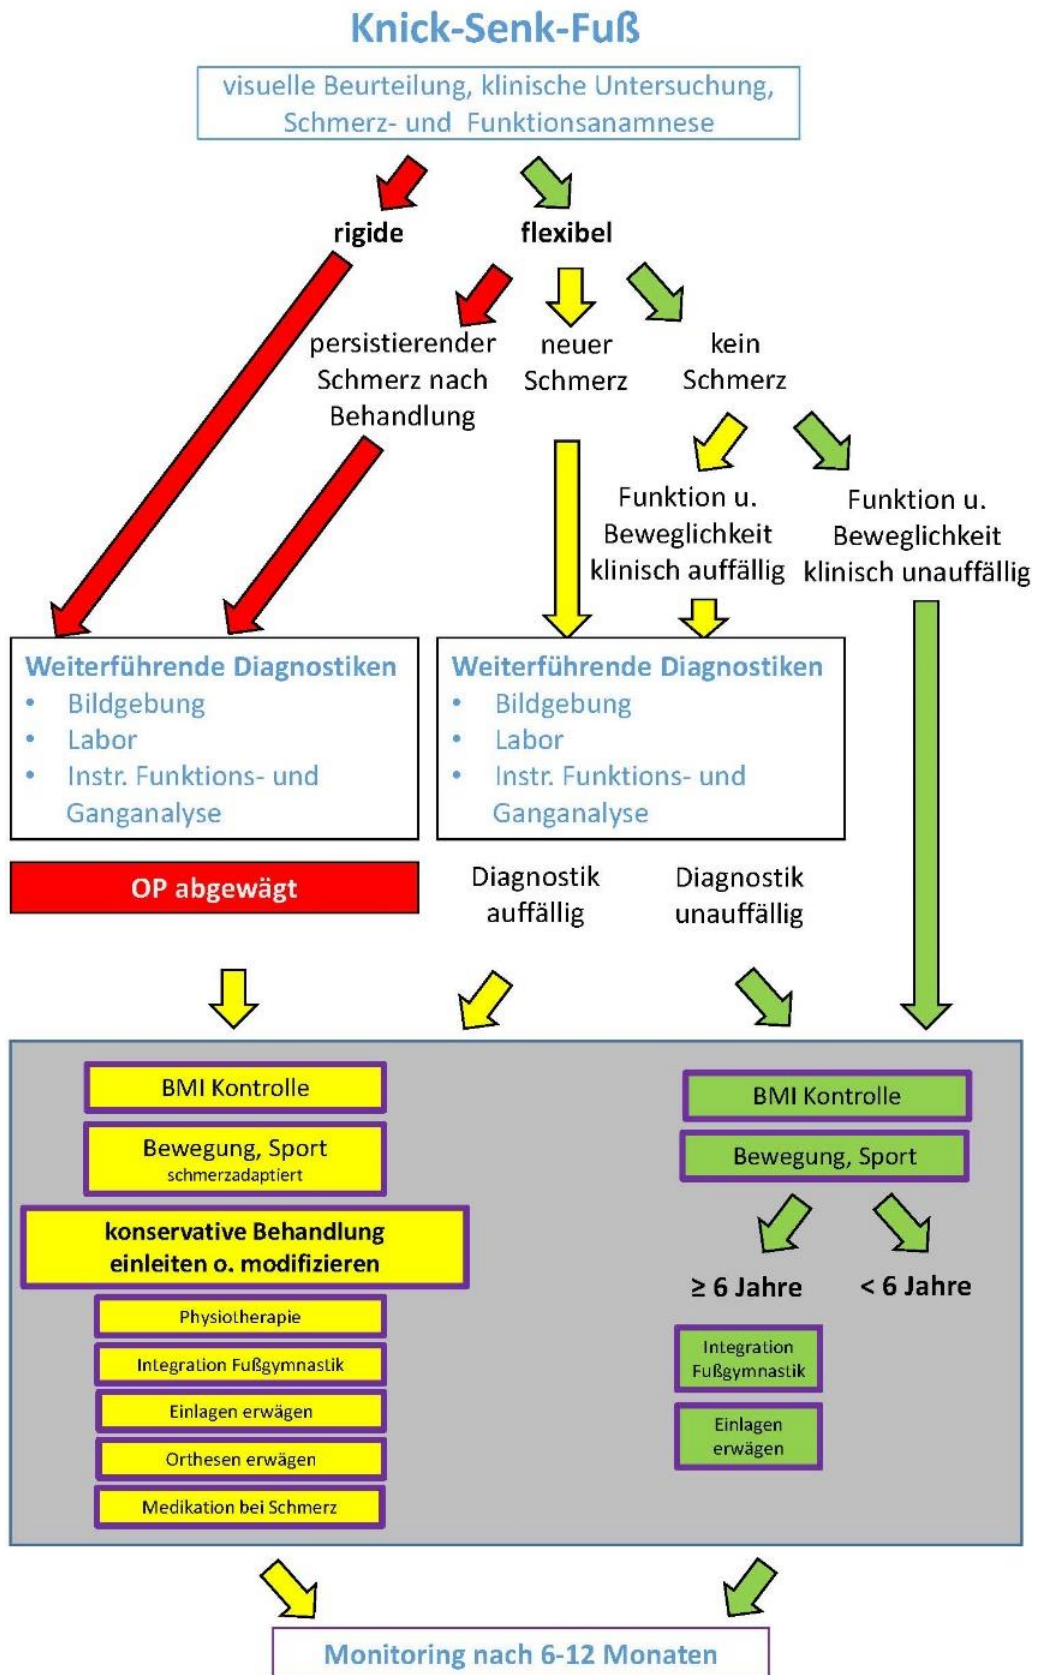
Knick-Senk-Fuß

visuelle Beurteilung, klinische Untersuchung, Schmerz- und Funktionsanamnese

rigide

flexibel

persistierender Schmerz nach Behandlung

neuer Schmerz

kein Schmerz

Funktion u. Beweglichkeit klinisch auffällig

Funktion u. Beweglichkeit klinisch unauffällig

Weiterführende Diagnostiken
- Bildgebung
- Labor
- Instr. Funktions- und Ganganalyse

Weiterführende Diagnostiken
- Bildgebung
- Labor
- Instr. Funktions- und Ganganalyse

OP abgewägt

Diagnostik auffällig

Diagnostik unauffällig

BMI Kontrolle

Bewegung, Sport
schmerzadaptiert

konservative Behandlung einleiten o. modifizieren

Physiotherapie

Integration Fußgymnastik

Einlagen erwägen

Orthesen erwägen

Medikation bei Schmerz

BMI Kontrolle

Bewegung, Sport

≥ 6 Jahre

< 6 Jahre

Integration Fußgymnastik

Einlagen erwägen

Monitoring nach 6-12 Monaten